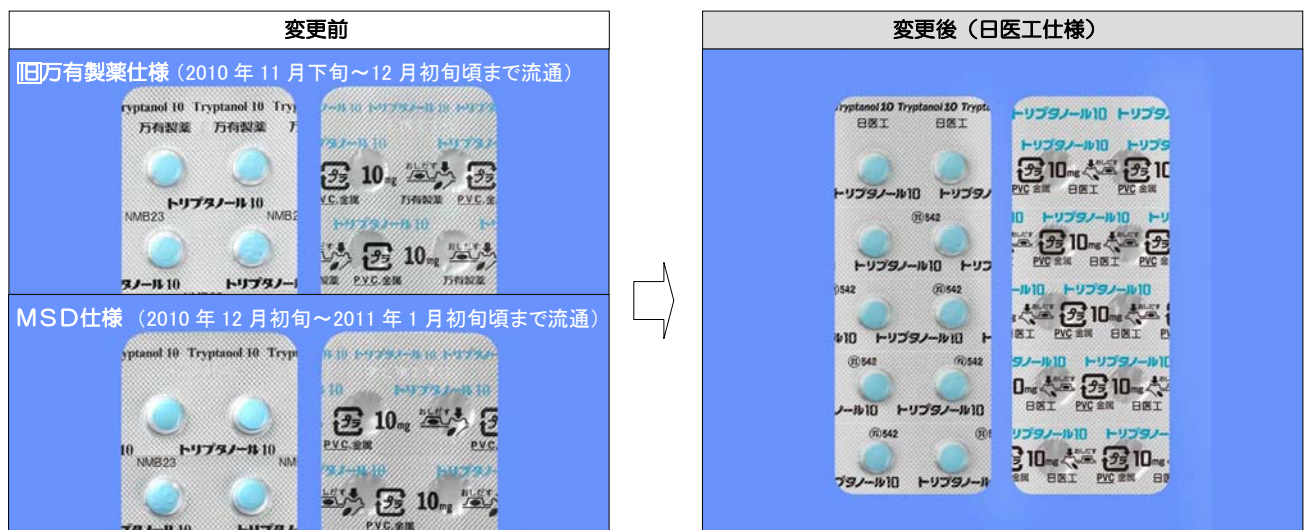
変更前

旧万有製薬仕様（2010 年 11 月下旬～12 月初旬頃まで流通）

Tryptanol 10 Tryptanol 10
万有製薬
トリプタノール10
NMB23
トリプタノール10
10mg
PVC 金属
万有製薬

MSD仕様（2010 年 12 月初旬～2011 年 1 月初旬頃まで流通）

Tryptanol 10 Tryptanol 10
トリプタノール10
NMB23
10mg
PVC 金属

変更後（日医工仕様）

Tryptanol 10 Tryptanol 10
日医工 日医工
トリプタノール10
542
トリプタノール10
10mg
PVC 金属
日医工